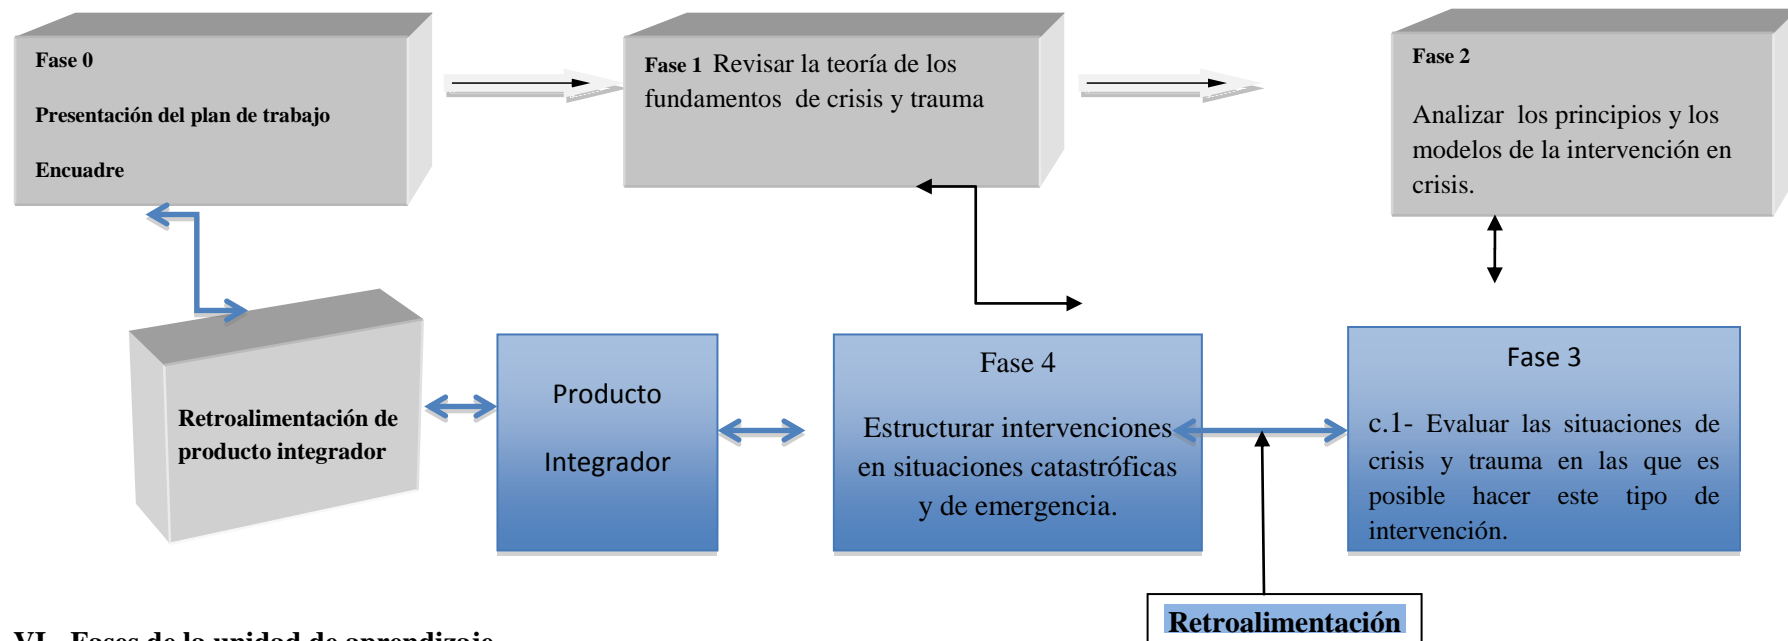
Fase 0

Presentación del plan de trabajo

Encuadre

Fase 1 Revisar la teoría de los fundamentos de crisis y trauma

Fase 2

Analizar los principios y los modelos de la intervención en crisis.

Retroalimentación de producto integrador

Producto

Integrador

Fase 4

Estructurar intervenciones en situaciones catastróficas y de emergencia.

Fase 3

c.1- Evaluar las situaciones de crisis y trauma en las que es posible hacer este tipo de intervención.

Retroalimentación

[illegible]